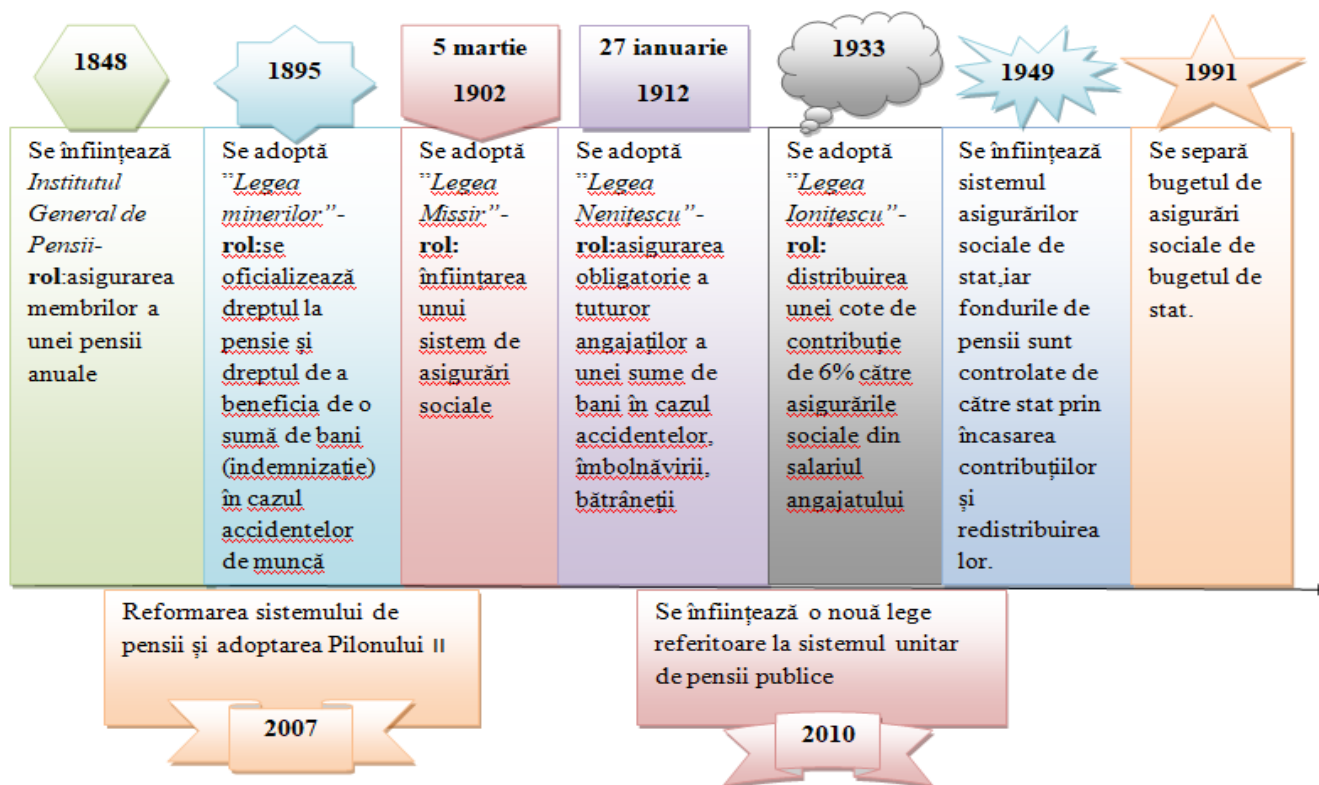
1848

1895

5 martie 1902

27 ianuarie 1912

1933

1949

1991

Se înființează *Institutul General de Pensii*- **rol**:asigurarea membrilor a unei pensii anuale

Se adoptă *"Legea minerilor"*- **rol:**se oficializează dreptul la pensie și dreptul de a beneficia de o sumă de bani (indemnizație) în cazul accidentelor de muncă

Se adoptă *"Legea Missir"*- **rol:** înființarea unui sistem de asigurări sociale

Se adoptă *"Legea Nenitescu"*- **rol:**asigurarea obligatorie a tuturor angajaților a unei sume de bani în cazul accidentelor, îmbolnăvirii, bătrâneții

Se adoptă *"Legea Ionițescu"*- **rol:** distribuirea unei cote de contribuție de 6% către asigurările sociale din salariul angajatului

Se înființează sistemul asigurărilor sociale de stat,iar fondurile de pensii sunt controlate de către stat prin încasarea contribuțiilor și redistribuirea lor.

Se separă bugetul de asigurări sociale de bugetul de stat.

Reformarea sistemului de pensii și adoptarea Pilonului II

2007

Se înființează o nouă lege referitoare la sistemul unitar de pensii publice

2010